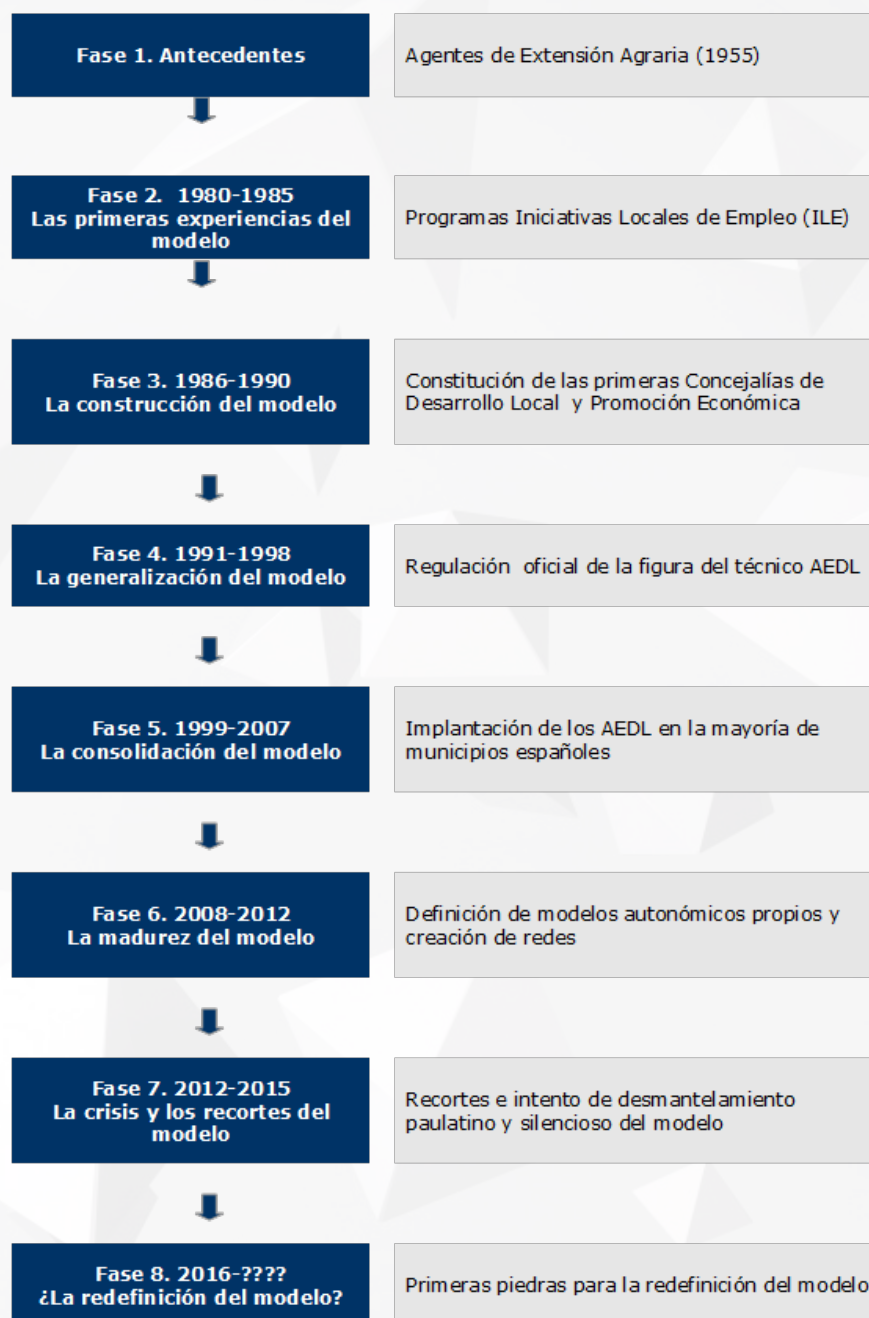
Fase 1. Antecedentes

Agentes de Extensión Agraria (1955)

Fase 2. 1980-1985
Las primeras experiencias del modelo

Programas Iniciativas Locales de Empleo (ILE)

Fase 3. 1986-1990
La construcción del modelo

Constitución de las primeras Concejalías de Desarrollo Local y Promoción Económica

Fase 4. 1991-1998
La generalización del modelo

Regulación oficial de la figura del técnico AEDL

Fase 5. 1999-2007
La consolidación del modelo

Implantación de los AEDL en la mayoría de municipios españoles

Fase 6. 2008-2012
La madurez del modelo

Definición de modelos autonómicos propios y creación de redes

Fase 7. 2012-2015
La crisis y los recortes del modelo

Recortes e intento de desmantelamiento paulatino y silencioso del modelo

Fase 8. 2016-????
¿La redefinición del modelo?

Primeras piedras para la redefinición del modelo